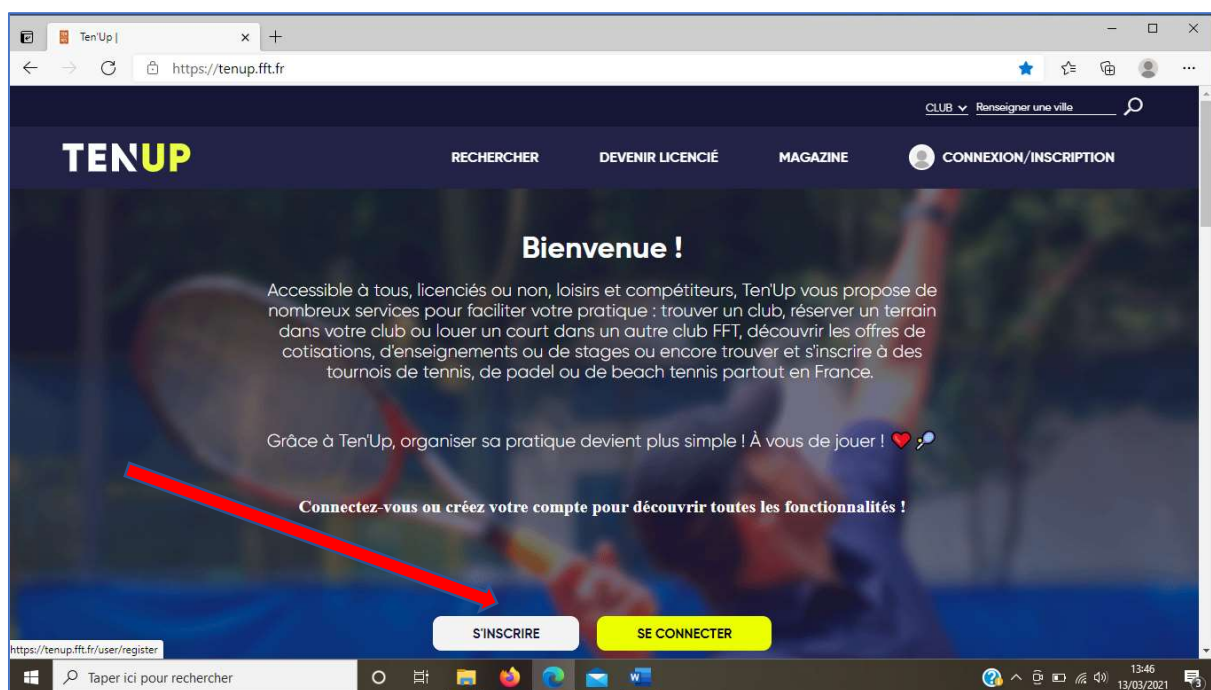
Ten'Up |

https://tenup.fft.fr

CLUB Renseigner une ville

TENUP

RECHERCHER DEVENIR LICENCIÉ MAGAZINE CONNEXION/INSCRIPTION

Bienvenue !

Accessible à tous, licenciés ou non, loisirs et compétiteurs, Ten'Up vous propose de nombreux services pour faciliter votre pratique : trouver un club, réserver un terrain dans votre club ou louer un court dans un autre club FFT, découvrir les offres de cotisations, d'enseignements ou de stages ou encore trouver et s'inscrire à des tournois de tennis, de padel ou de beach tennis partout en France.

Grâce à Ten'Up, organiser sa pratique devient plus simple ! À vous de jouer !

Connectez-vous ou créez votre compte pour découvrir toutes les fonctionnalités !

S'INSCRIRE SE CONNECTER

https://tenup.fft.fr/user/register

Taper ici pour rechercher

13:46
13/03/2021